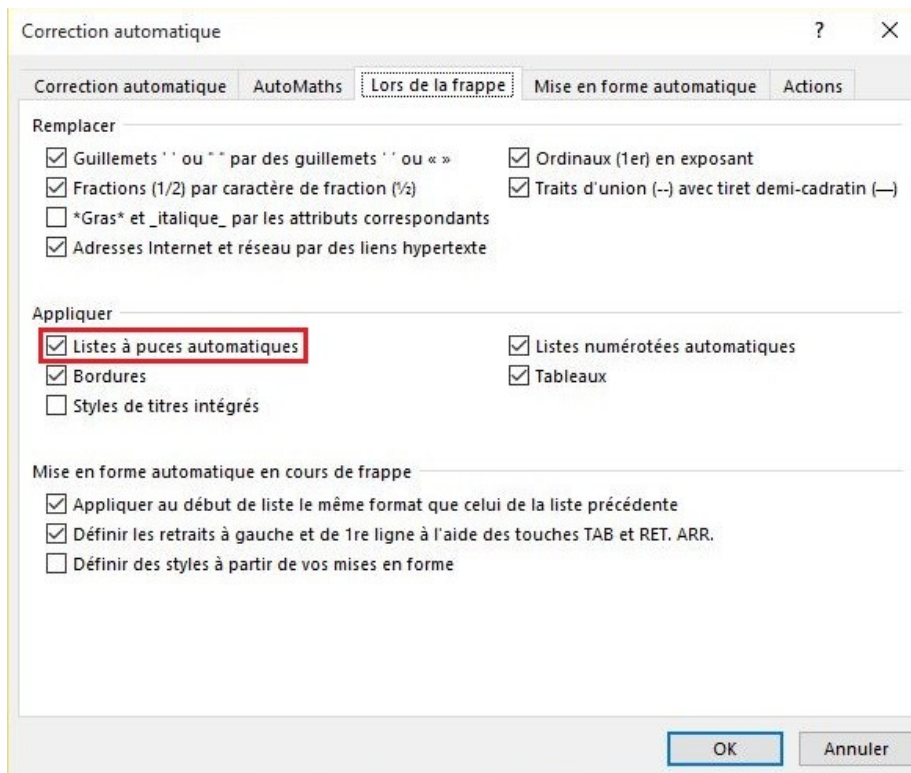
Correction automatique ? ×

Correction automatique | AutoMaths | Lors de la frappe | Mise en forme automatique | Actions

Remplacer

☑ Guillemets ' ' ou " " par des guillemets ' ' ou « »
☑ Fractions (1/2) par caractère de fraction (½)
☐ *Gras* et _italique_ par les attributs correspondants
☑ Adresses Internet et réseau par des liens hypertexte
☑ Ordinaux (1er) en exposant
☑ Traits d'union (--) avec tiret demi-cadratin (—)

Appliquer

☑ Listes à puces automatiques
☑ Bordures
☐ Styles de titres intégrés
☑ Listes numérotées automatiques
☑ Tableaux

Mise en forme automatique en cours de frappe

☑ Appliquer au début de liste le même format que celui de la liste précédente
☑ Définir les retraits à gauche et de 1re ligne à l'aide des touches TAB et RET. ARR.
☐ Définir des styles à partir de vos mises en forme

OK Annuler